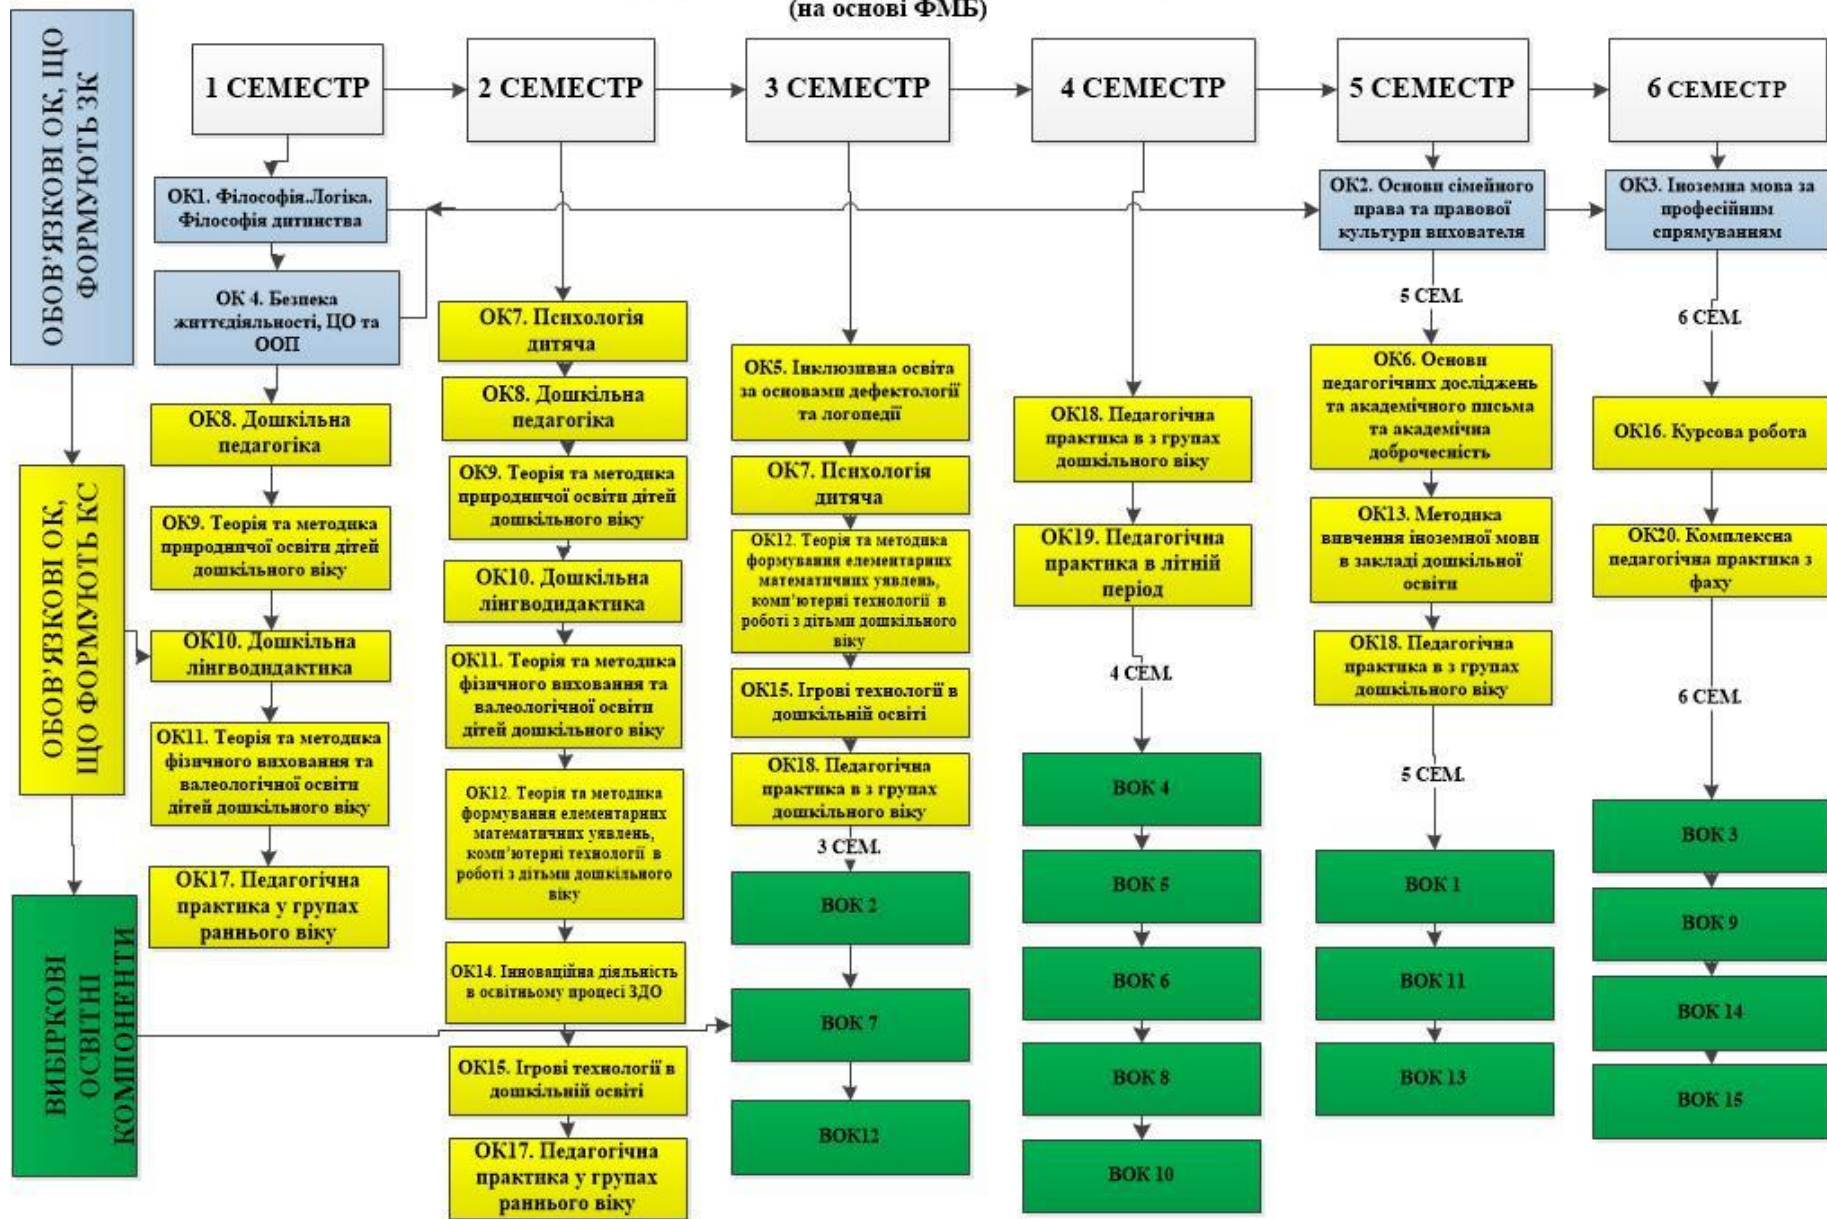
(на основі ФМБ)

ОБОВ'ЯЗКОВІ ОК, ЩО ФОРМУЮТЬ ЗК

ОБОВ'ЯЗКОВІ ОК, ЩО ФОРМУЮТЬ КС

ВИБІРКОВІ ОСВІТНІ КОМПОНЕНТИ

1 СЕМЕСТР

ОК1. Філософія.Логіка. Філософія дитинства

ОК 4. Безпека життєдіяльності, ЦО та ООП

ОК8. Дошкільна педагогіка

ОК9. Теорія та методика природничої освіти дітей дошкільного віку

ОК10. Дошкільна лінгводидактика

ОК11. Теорія та методика фізичного виховання та валеологічної освіти дітей дошкільного віку

ОК17. Педагогічна практика у групах раннього віку

2 СЕМЕСТР

ОК7. Психологія дитяча

ОК8. Дошкільна педагогіка

ОК9. Теорія та методика природничої освіти дітей дошкільного віку

ОК10. Дошкільна лінгводидактика

ОК11. Теорія та методика фізичного виховання та валеологічної освіти дітей дошкільного віку

ОК12. Теорія та методика формування елементарних математичних уявлень, комп'ютерні технології в роботі з дітьми дошкільного віку

ОК14. Інноваційна діяльність в освітньому процесі ЗДО

ОК15. Ігрові технології в дошкільній освіті

ОК17. Педагогічна практика у групах раннього віку

3 СЕМЕСТР

ОК5. Інклюзивна освіта за основами дефектології та логопедії

ОК7. Психологія дитяча

ОК12. Теорія та методика формування елементарних математичних уявлень, комп'ютерні технології в роботі з дітьми дошкільного віку

ОК15. Ігрові технології в дошкільній освіті

ОК18. Педагогічна практика в з групах дошкільного віку

3 СЕМ.

ВОК 2

ВОК 7

ВОК12

4 СЕМЕСТР

ОК18. Педагогічна практика в з групах дошкільного віку

ОК19. Педагогічна практика в літній період

4 СЕМ.

ВОК 4

ВОК 5

ВОК 6

ВОК 8

ВОК 10

5 СЕМЕСТР

ОК2. Основи сімейного права та правової культури вихователя

5 СЕМ.

ОК6. Основи педагогічних досліджень та академічного письма та академічна доброчесність

ОК13. Методика вивчення іноземної мови в закладі дошкільної освіти

ОК18. Педагогічна практика в з групах дошкільного віку

5 СЕМ.

ВОК 1

ВОК 11

ВОК 13

6 СЕМЕСТР

ОК3. Іноземна мова за професійним спрямуванням

6 СЕМ.

ОК16. Курсова робота

ОК20. Комплексна педагогічна практика з фаху

6 СЕМ.

ВОК 3

ВОК 9

ВОК 14

ВОК 15